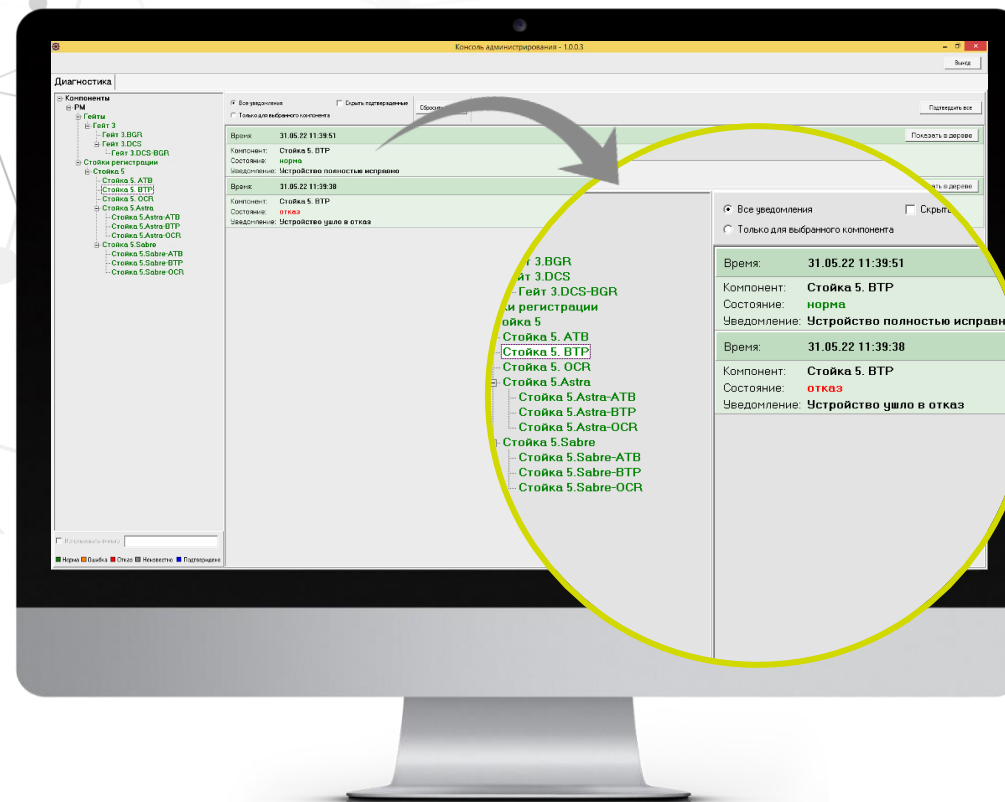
Консоль администрирования - 1.0.0.3

Выход

Диагностика

Компоненты
РМ
Гейты
Гейт 3
Гейт 3.BGR
Гейт 3.DCS
Гейт 3.DCS-BGR
Стойки регистрации
Стойка 5
Стойка 5. ATB
Стойка 5. BTP
Стойка 5. OCR
Стойка 5.Astra
Стойка 5.Astra-ATB
Стойка 5.Astra-BTP
Стойка 5.Astra-OCR
Стойка 5.Sabre
Стойка 5.Sabre-ATB
Стойка 5.Sabre-BTP
Стойка 5.Sabre-OCR

Использовать фильтр

Норма Ошибка Отказ Неизвестно Подтверждено

Все уведомления
Только для выбранного компонента
Скрыть подтвержденные
Сбросить
Подтвердить все

Время: 31.05.22 11:39:51
Показать в дереве
Компонент: Стойка 5. BTP
Состояние: норма
Уведомление: Устройство полностью исправно

Время: 31.05.22 11:39:38
Показать в дереве
Компонент: Стойка 5. BTP
Состояние: отказ
Уведомление: Устройство ушло в отказ

йт 3.BGR
йт 3.DCS
Гейт 3.DCS-BGR
и регистрации
ойка 5
Стойка 5. ATB
Стойка 5. BTP
Стойка 5. OCR
Стойка 5.Astra
Стойка 5.Astra-ATB
Стойка 5.Astra-BTP
Стойка 5.Astra-OCR
Стойка 5.Sabre
Стойка 5.Sabre-ATB
Стойка 5.Sabre-BTP
Стойка 5.Sabre-OCR

Все уведомления
Скрыт
Только для выбранного компонента

Время: 31.05.22 11:39:51
Компонент: Стойка 5. BTP
Состояние: норма
Уведомление: Устройство полностью исправн

Время: 31.05.22 11:39:38
Компонент: Стойка 5. BTP
Состояние: отказ
Уведомление: Устройство ушло в отказ